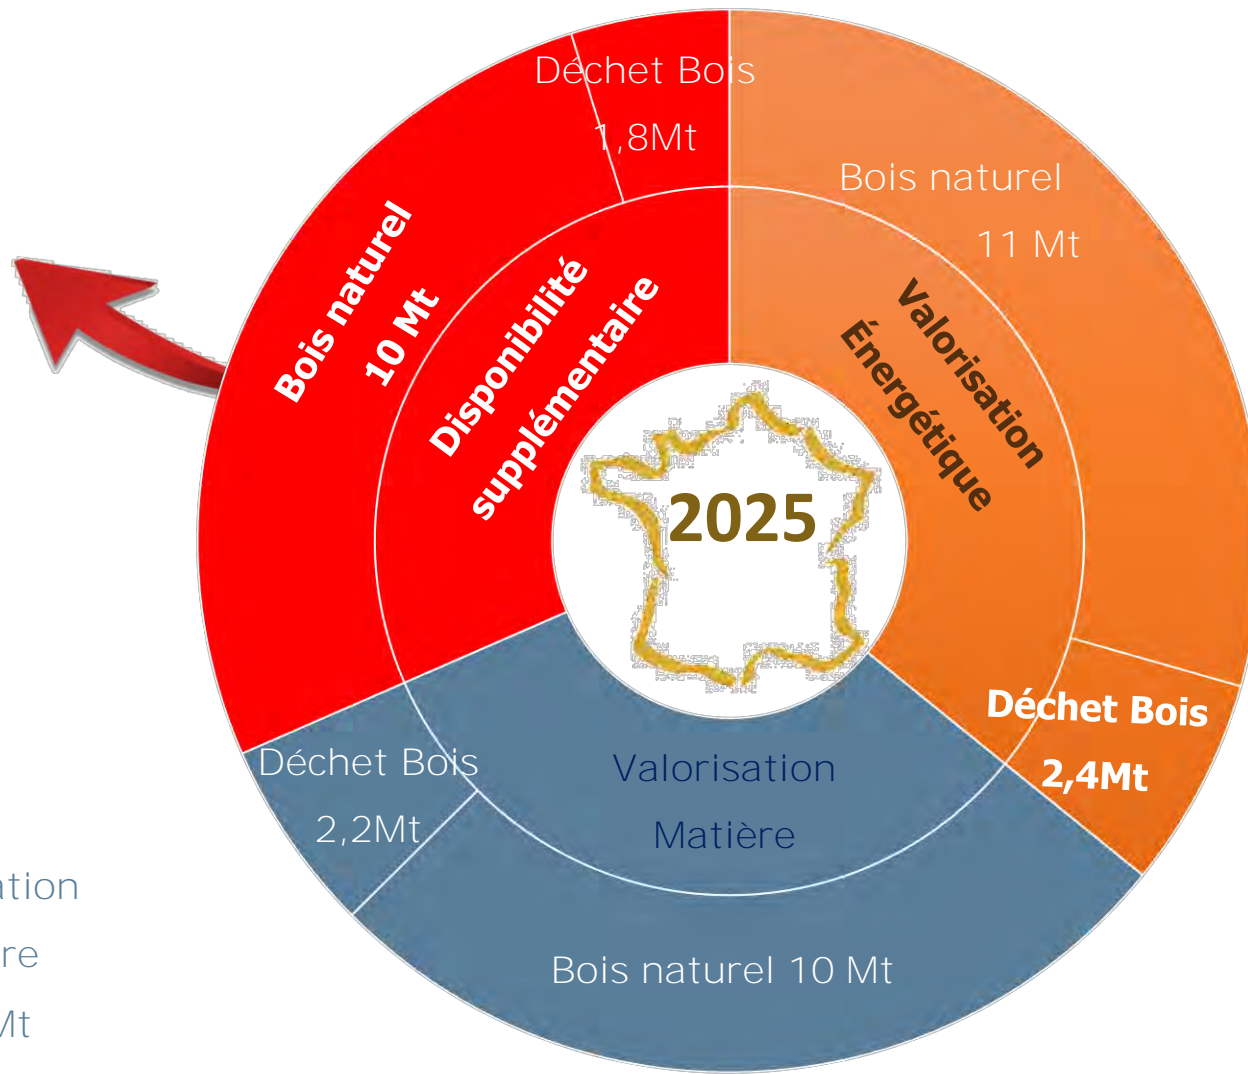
Déchet Bois
1,8Mt
Bois naturel
11 Mt
Bois naturel
10 Mt
Disponibilité supplémentaire
Valorisation Énergétique
2025
Déchet Bois
2,4Mt
Déchet Bois
2,2Mt
Valorisation
Matière
Bois naturel 10 Mt
ation
re
Mt